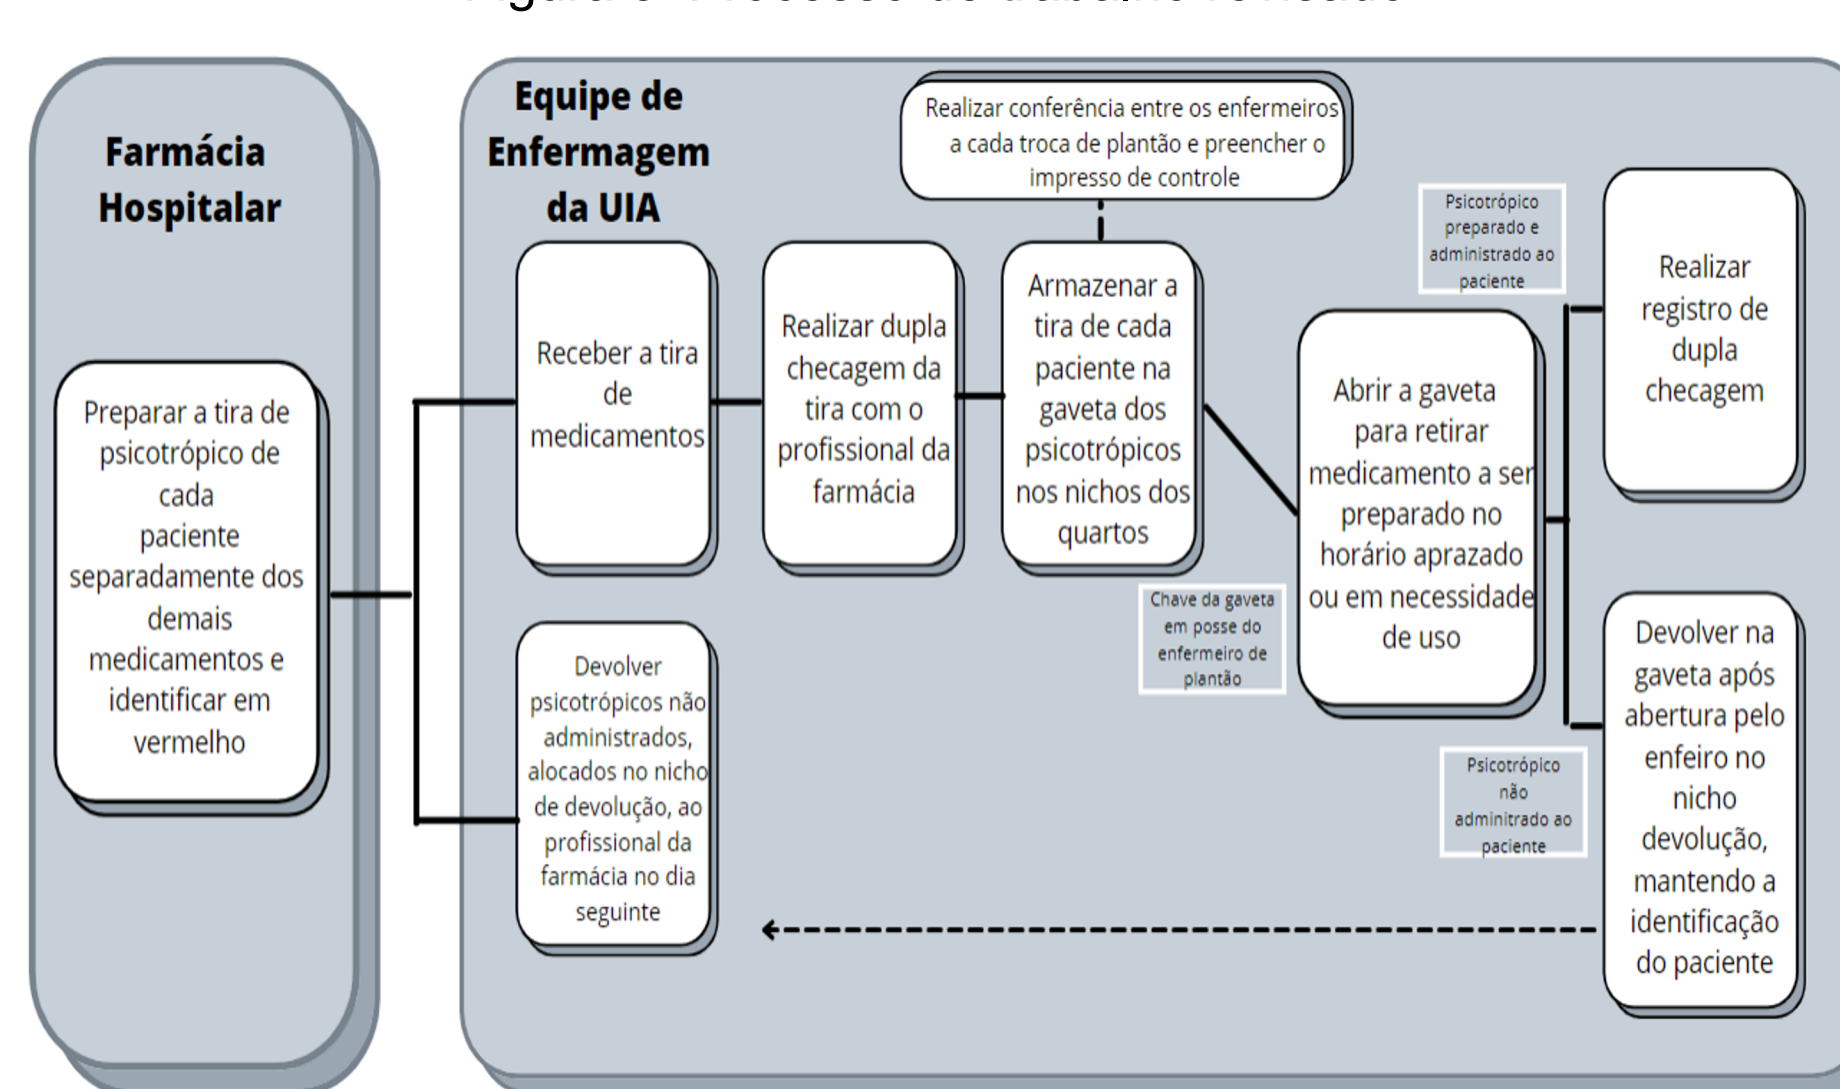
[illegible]

Farmácia Hospitalar

Preparar a tira de psicotrópico de cada paciente separadamente dos demais medicamentos e identificar em vermelho

Equipe de Enfermagem da UIA

Realizar conferência entre os enfermeiros a cada troca de plantão e preencher o impresso de controle

Receber a tira de medicamentos

Realizar dupla checagem da tira com o profissional da farmácia

Armazenar a tira de cada paciente na gaveta dos psicotrópicos nos nichos dos quartos

Chave da gaveta em posse do enfermeiro de plantão

Abrir a gaveta para retirar medicamento a ser preparado no horário aprazado ou em necessidade de uso

Psicotrópico preparado e administrado ao paciente

Realizar registro de dupla checagem

Psicotrópico não adminitrado ao paciente

Devolver na gaveta após abertura pelo enfeiro no nicho devolução, mantendo a identificação do paciente

Devolver psicotrópicos não administrados, alocados no nicho de devolução, ao profissional da farmácia no dia seguinte